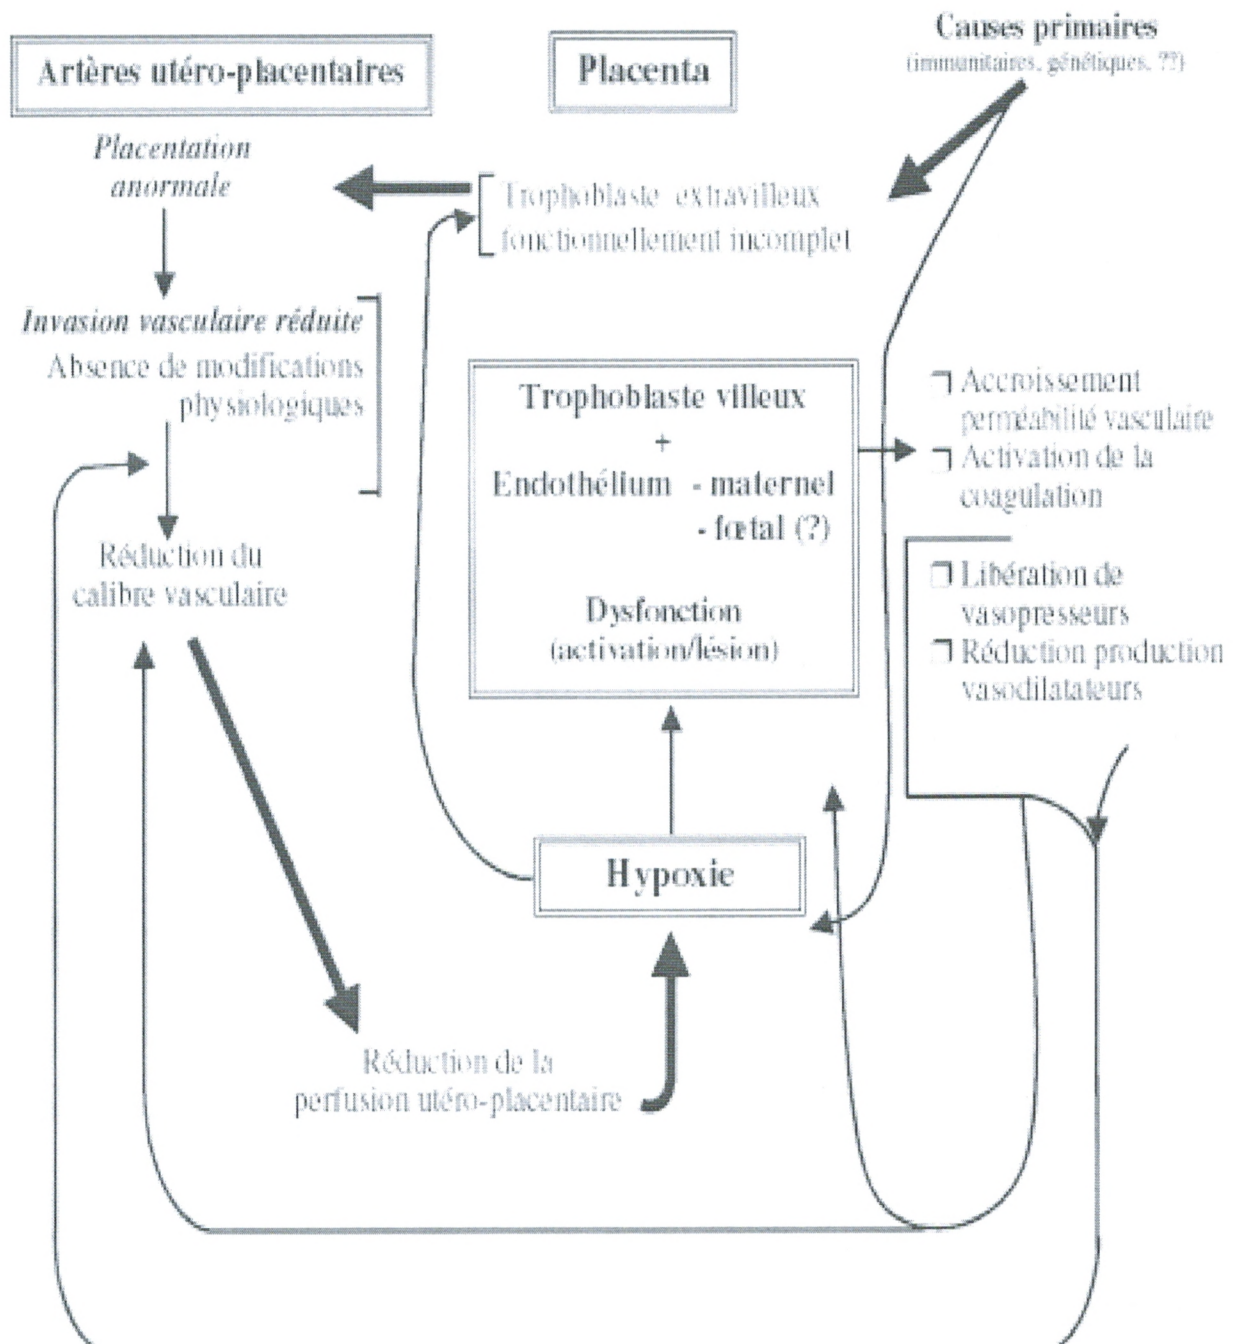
Artères utéro-placentaires

Placenta

Causes primaires
(immunitaires, génétiques, ??)

Placentation anormale

Trophoblaste extravilleux fonctionnellement incomplet

Invasion vasculaire réduite
Absence de modifications physiologiques

Trophoblaste villeux
+
Endothélium - maternel
- fœtal (?)

Dysfonction
(activation/lésion)

❒ Accroissement perméabilité vasculaire
❒ Activation de la coagulation

❒ Libération de vasopresseurs
❒ Réduction production vasodilatateurs

Réduction du calibre vasculaire

Hypoxie

Réduction de la perfusion utéro-placentaire